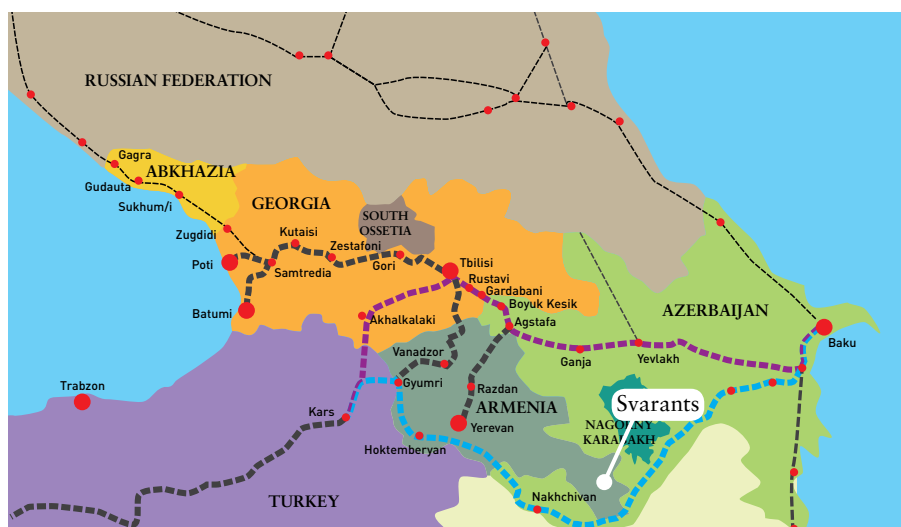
RUSSIAN FEDERATION

Gagra
ABKHAZIA
Gudauta
Sukhum/i
GEORGIA
SOUTH OSSETIA
Zugdidi
Kutaisi
Zestafoni
Poti
Samtredia
Gori
Tbilisi
Rustavi
Gardabani
Boyuk Kesik
Batumi
Akhalkalaki
Agstafa
AZERBAIJAN
Baku
Vanadzor
Ganja
Yevlakh
Trabzon
Gyumri
Kars
Razdan
ARMENIA
Svarants
NAGORNY KARABAKH
Yerevan
Hoktemberyan
Nakhchivan
TURKEY